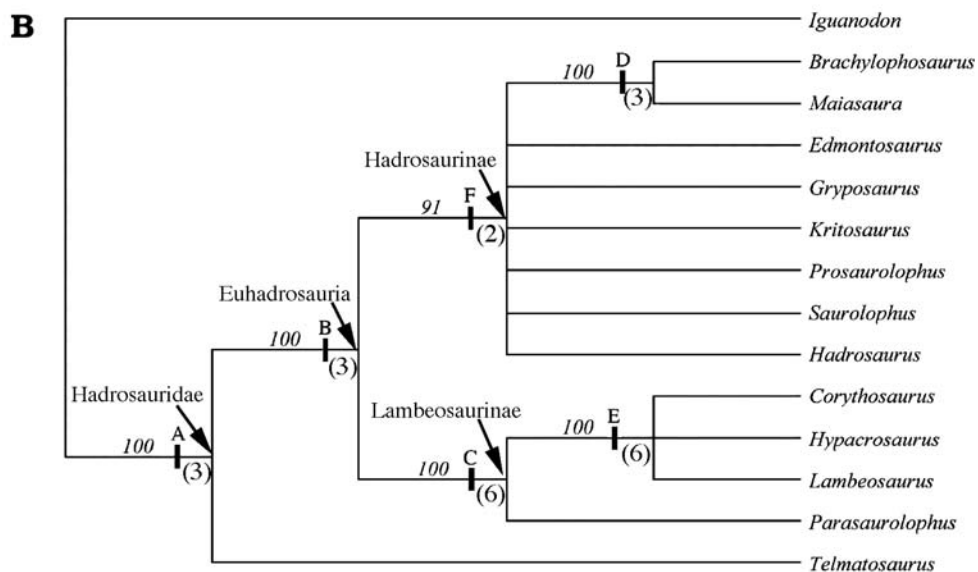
B

Iguanodon

100 D
(3)
Brachylophosaurus
Maiasaura
Edmontosaurus

Hadrosaurinae
91 F
(2)
Gryposaurus
Kritosaurus
Prosaurolophus
Saurolophus
Hadrosaurus

Euhadrosauria
100 B
(3)

Hadrosauridae
100 A
(3)

Lambeosaurinae
100 C
(6)
100 E
(6)
Corythosaurus
Hypacrosaurus
Lambeosaurus
Parasaurolophus
Telmatosaurus